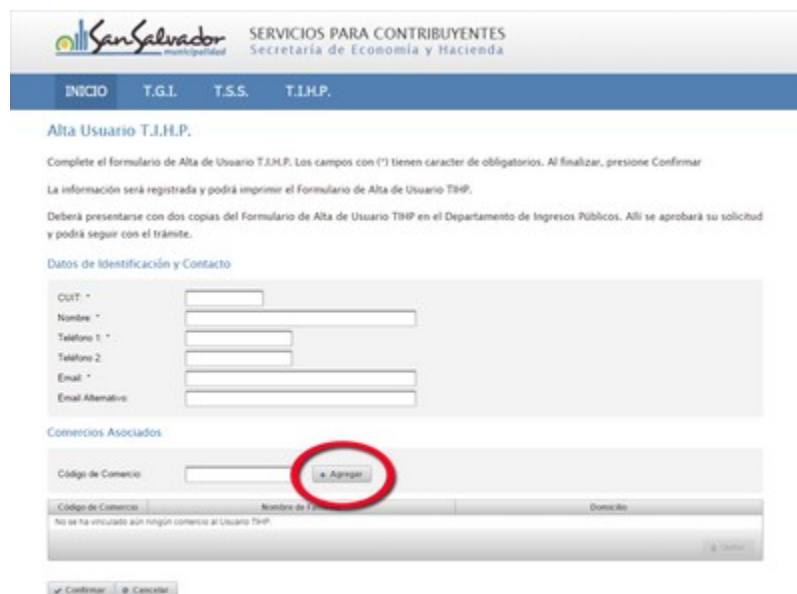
San Salvador
municipalidad

SERVICIOS PARA CONTRIBUYENTES
Secretaría de Economía y Hacienda

INICIO T.G.I. T.S.S. T.I.H.P.

Alta Usuario T.I.H.P.

Complete el formulario de Alta de Usuario T.I.H.P. Los campos con (*) tienen caracter de obligatorios. Al finalizar, presione Confirmar

La información será registrada y podrá imprimir el Formulario de Alta de Usuario TIHP.

Deberá presentarse con dos copias del Formulario de Alta de Usuario TIHP en el Departamento de Ingresos Públicos. Allí se aprobará su solicitud y podrá seguir con el trámite.

Datos de Identificación y Contacto

CUIT: *
Nombre: *
Teléfono 1: *
Teléfono 2:
Email: *
Email Alternativo:

Comercios Asociados

Código de Comercio:
+ Agregar

| Código de Comercio | Nombre de Fa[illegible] | Domicilio |
|---|---|---|
| No se ha vinculado aún ningún comercio al Usuario TIHP. | | |

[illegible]

✔ Confirmar ⊗ Cancelar